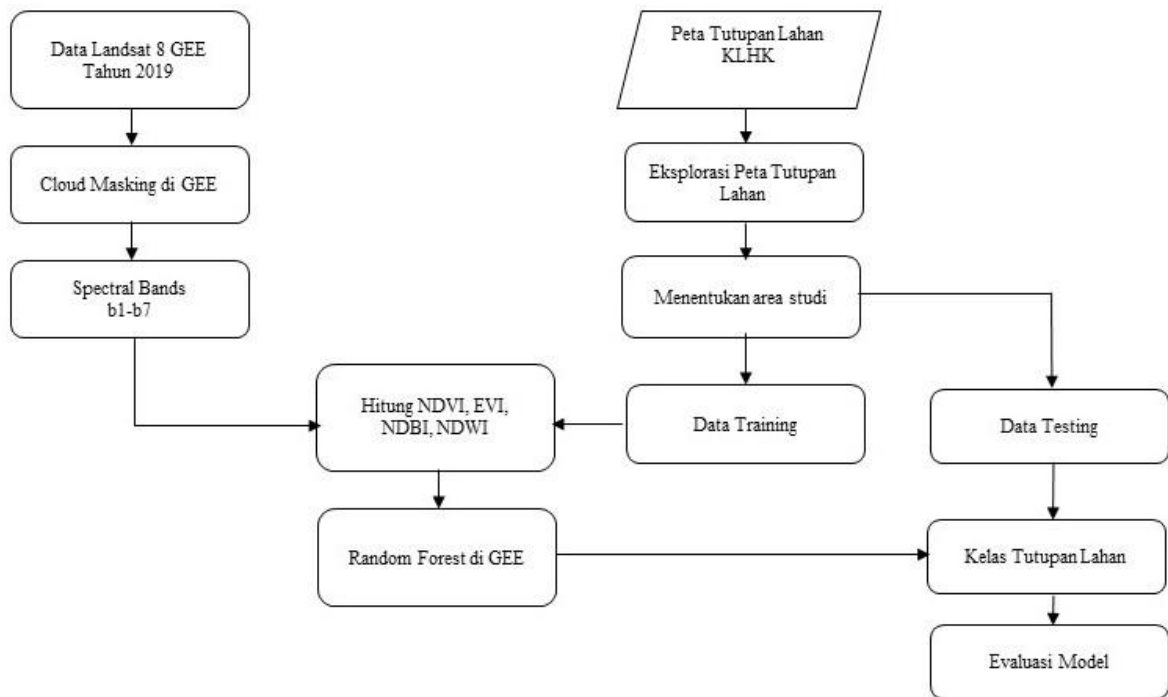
Data Landsat 8 GEE
Tahun 2019

Cloud Masking di GEE

Spectral Bands
b1-b7

Peta Tutupan Lahan
KLHK

Eksplorasi Peta Tutupan Lahan

Menentukan area studi

Hitung NDVI, EVI, NDBI, NDWI

Data Training

Data Testing

Random Forest di GEE

Kelas Tutupan Lahan

Evaluasi Model